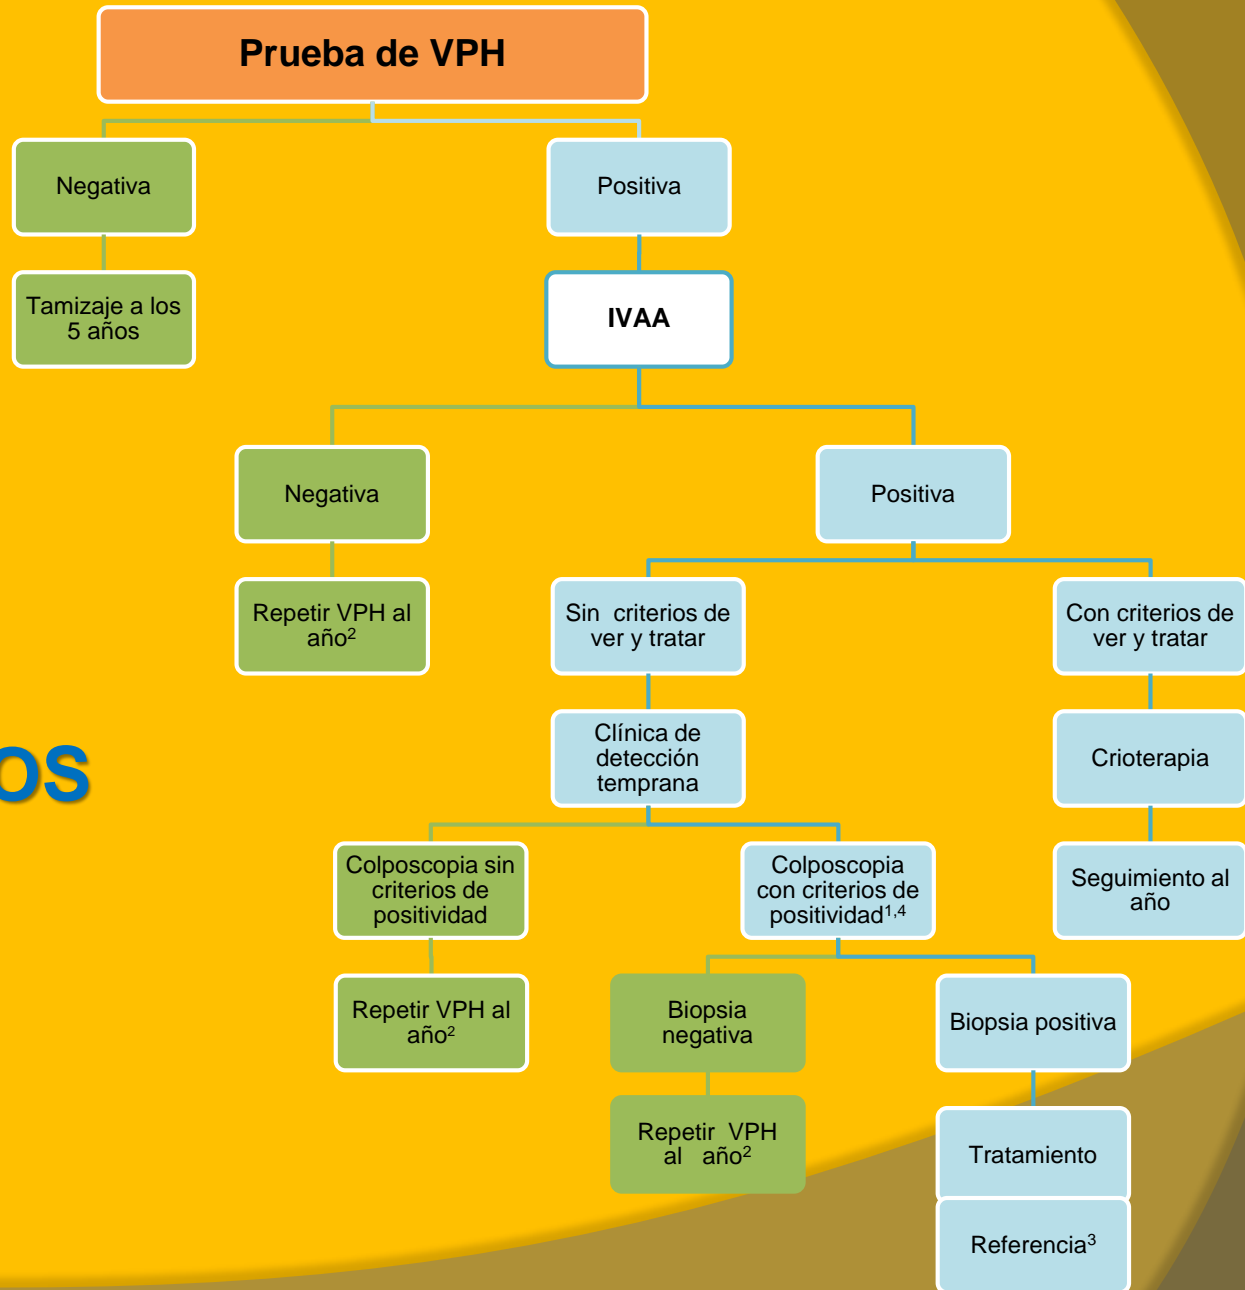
Prueba de VPH

Negativa

Positiva

Tamizaje a los 5 años

IVAA

Negativa

Positiva

Repetir VPH al año$^2$

Sin criterios de ver y tratar

Con criterios de ver y tratar

OS

Clínica de detección temprana

Crioterapia

Colposcopia sin criterios de positividad

Colposcopia con criterios de positividad$^{1,4}$

Seguimiento al año

Repetir VPH al año$^2$

Biopsia negativa

Biopsia positiva

Repetir VPH al año$^2$

Tratamiento

Referencia$^3$